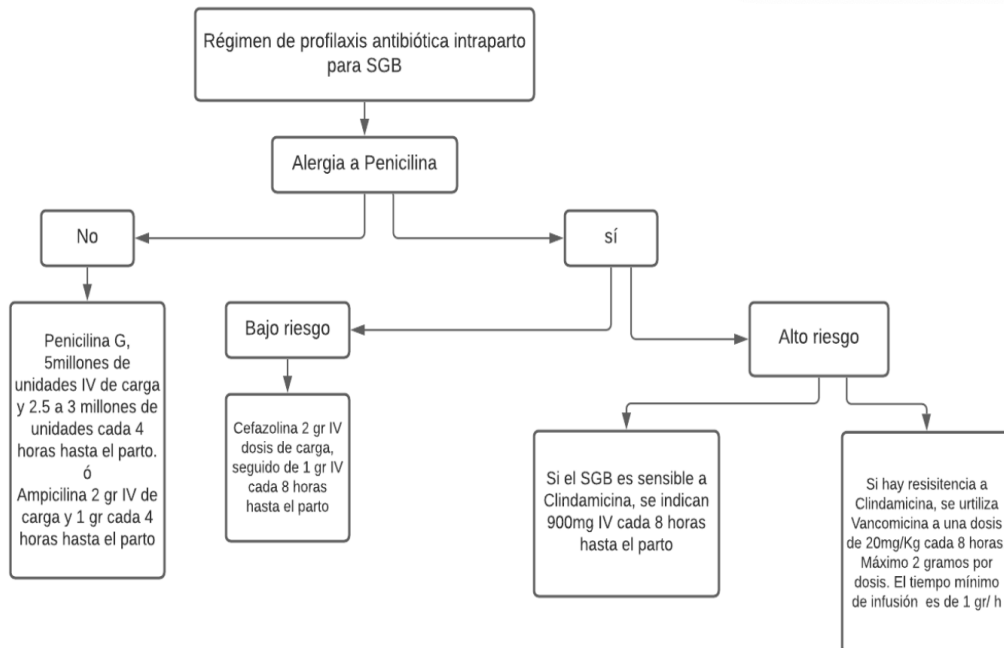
Régimen de profilaxis antibiótica intraparto para SGB

Alergia a Penicilina

No

sí

Penicilina G, 5millones de unidades IV de carga y 2.5 a 3 millones de unidades cada 4 horas hasta el parto.
ó
Ampicilina 2 gr IV de carga y 1 gr cada 4 horas hasta el parto

Bajo riesgo

Cefazolina 2 gr IV dosis de carga, seguido de 1 gr IV cada 8 horas hasta el parto

Alto riesgo

Si el SGB es sensible a Clindamicina, se indican 900mg IV cada 8 horas hasta el parto

Si hay resisitencia a Clindamicina, se urtiliza Vancomicina a una dosis de 20mg/Kg cada 8 horas Máximo 2 gramos por dosis. El tiempo mínimo de infusión es de 1 gr/ h